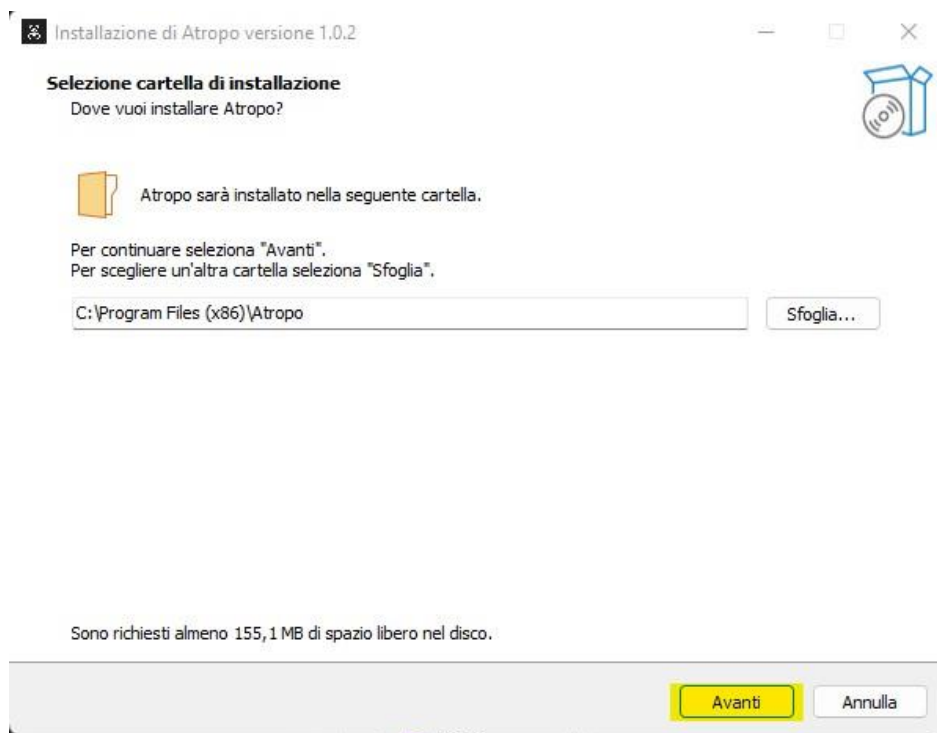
Installazione di Atropo versione 1.0.2

Selezione cartella di installazione
Dove vuoi installare Atropo?

Atropo sarà installato nella seguente cartella.

Per continuare seleziona "Avanti".
Per scegliere un'altra cartella seleziona "Sfoglia".

C:\Program Files (x86)\Atropo

Sfoglia...

Sono richiesti almeno 155,1 MB di spazio libero nel disco.

Avanti

Annulla